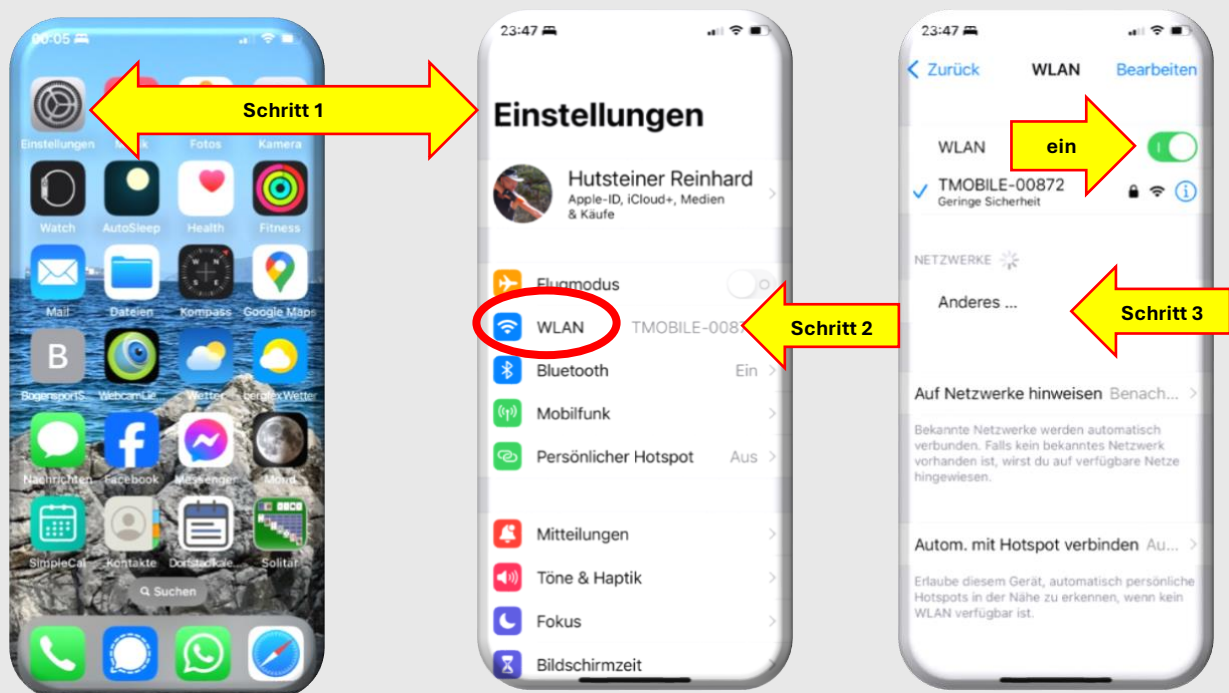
00:05

Einstellungen
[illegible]
Fotos
Kamera
Watch
AutoSleep
Health
Fitness
Mail
Dateien
Kompass
Google Maps
B
BogensportS...
WebcamZe...
Wetter
bergfexWetter
Nachrichten
Facebook
Messenger
Mond
SimpleCal
Kontakte
Dorfstadtkale...
Solitär
Suchen

Schritt 1

23:47
Einstellungen
Hutsteiner Reinhard
Apple-ID, iCloud+, Medien & Käufe
Flugmodus
WLAN TMOBILE-0087
Bluetooth Ein
Mobilfunk
Persönlicher Hotspot Aus
Mitteilungen
Töne & Haptik
Fokus
Bildschirmzeit

Schritt 2

23:47
Zurück WLAN Bearbeiten
WLAN
ein
TMOBILE-00872
Geringe Sicherheit
NETZWERKE
Anderes ...
Schritt 3
Auf Netzwerke hinweisen Benach...
Bekannte Netzwerke werden automatisch verbunden. Falls kein bekanntes Netzwerk vorhanden ist, wirst du auf verfügbare Netze hingewiesen.
Autom. mit Hotspot verbinden Au...
Erlaube diesem Gerät, automatisch persönliche Hotspots in der Nähe zu erkennen, wenn kein WLAN verfügbar ist.